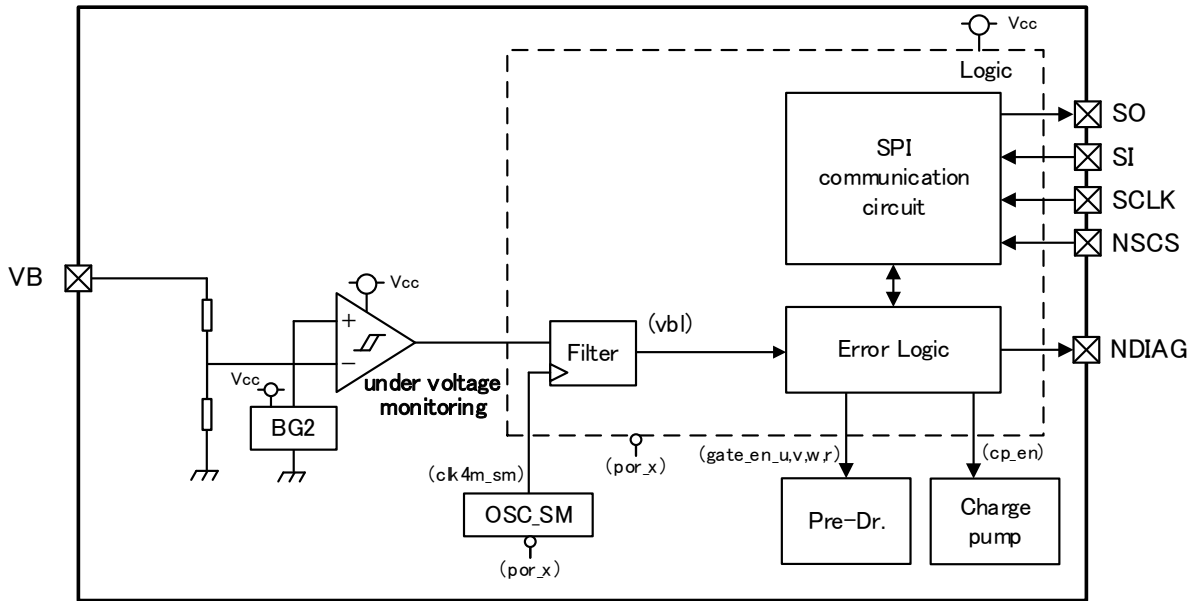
Vcc
Logic
SO
SPI communication circuit
SI
SCLK
NSCS
VB
Vcc
+
−
Vcc
under voltage monitoring
BG2
(vbl)
Filter
Error Logic
NDIAG
(clk4m_sm)
(por_x)
(gate_en_u,v,w,r)
(cp_en)
OSC_SM
(por_x)
Pre-Dr.
Charge pump